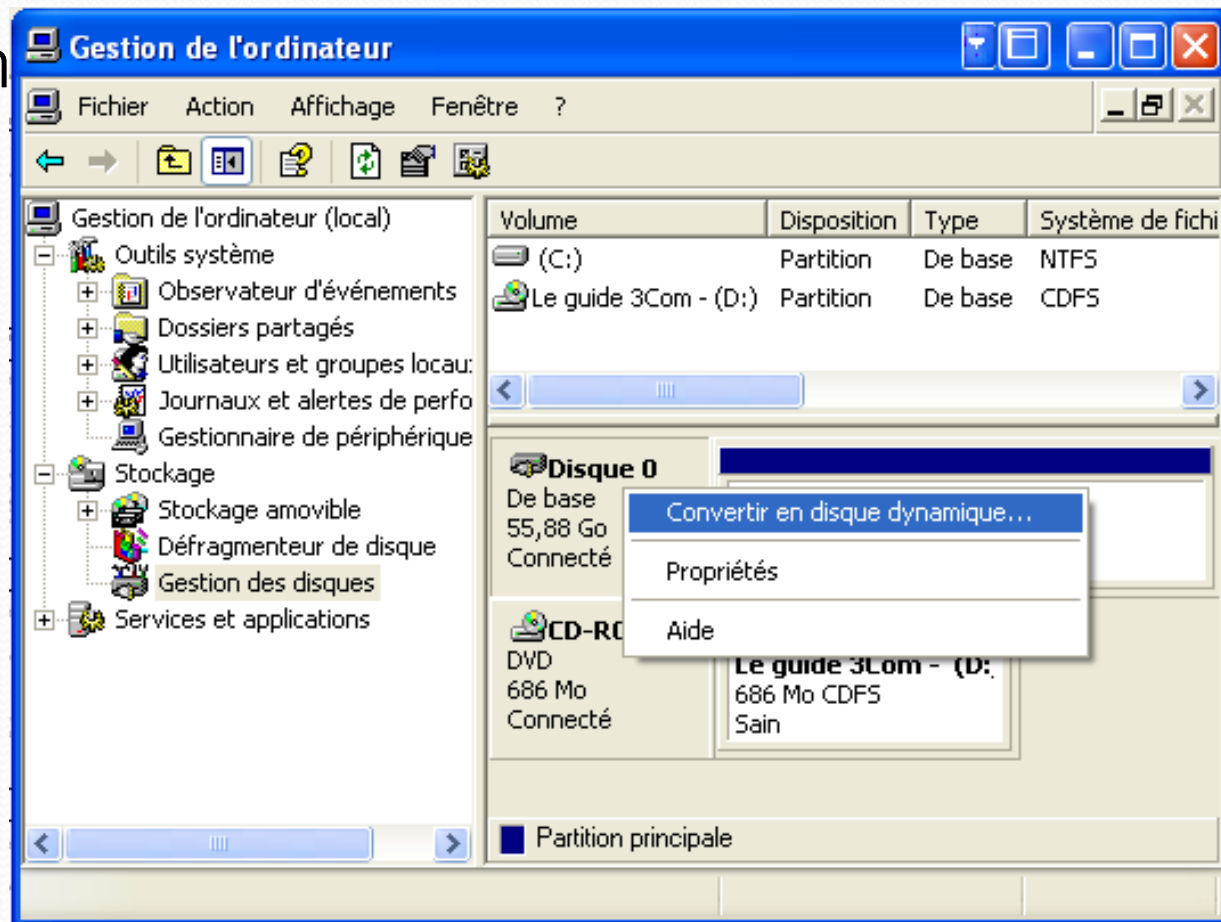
Gestion de l'ordinateur

Fichier Action Affichage Fenêtre ?

Gestion de l'ordinateur (local)
Outils système
Observateur d'événements
Dossiers partagés
Utilisateurs et groupes locau:
Journaux et alertes de perfo
Gestionnaire de périphérique
Stockage
Stockage amovible
Défragmenteur de disque
Gestion des disques
Services et applications

| Volume | Disposition | Type | Système de fichi |
|---|---|---|---|
| (C:) | Partition | De base | NTFS |
| Le guide 3Com - (D:) | Partition | De base | CDFS |

Disque 0
De base
55,88 Go
Connecté

Convertir en disque dynamique...
Propriétés
Aide

CD-RO
DVD
686 Mo
Connecté

Le guide 3Com - (D:
686 Mo CDFS
Sain

Partition principale